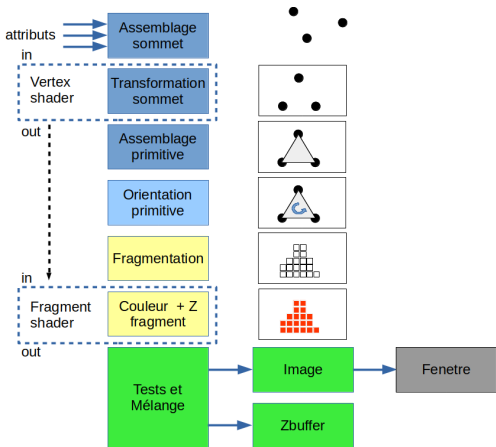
attributs

in

Assemblage sommet

Vertex shader

Transformation sommet

out

Assemblage primitive

Orientation primitive

Fragmentation

in

Fragment shader

Couleur + Z fragment

out

Tests et Mélange

Image

Fenetre

Zbuffer